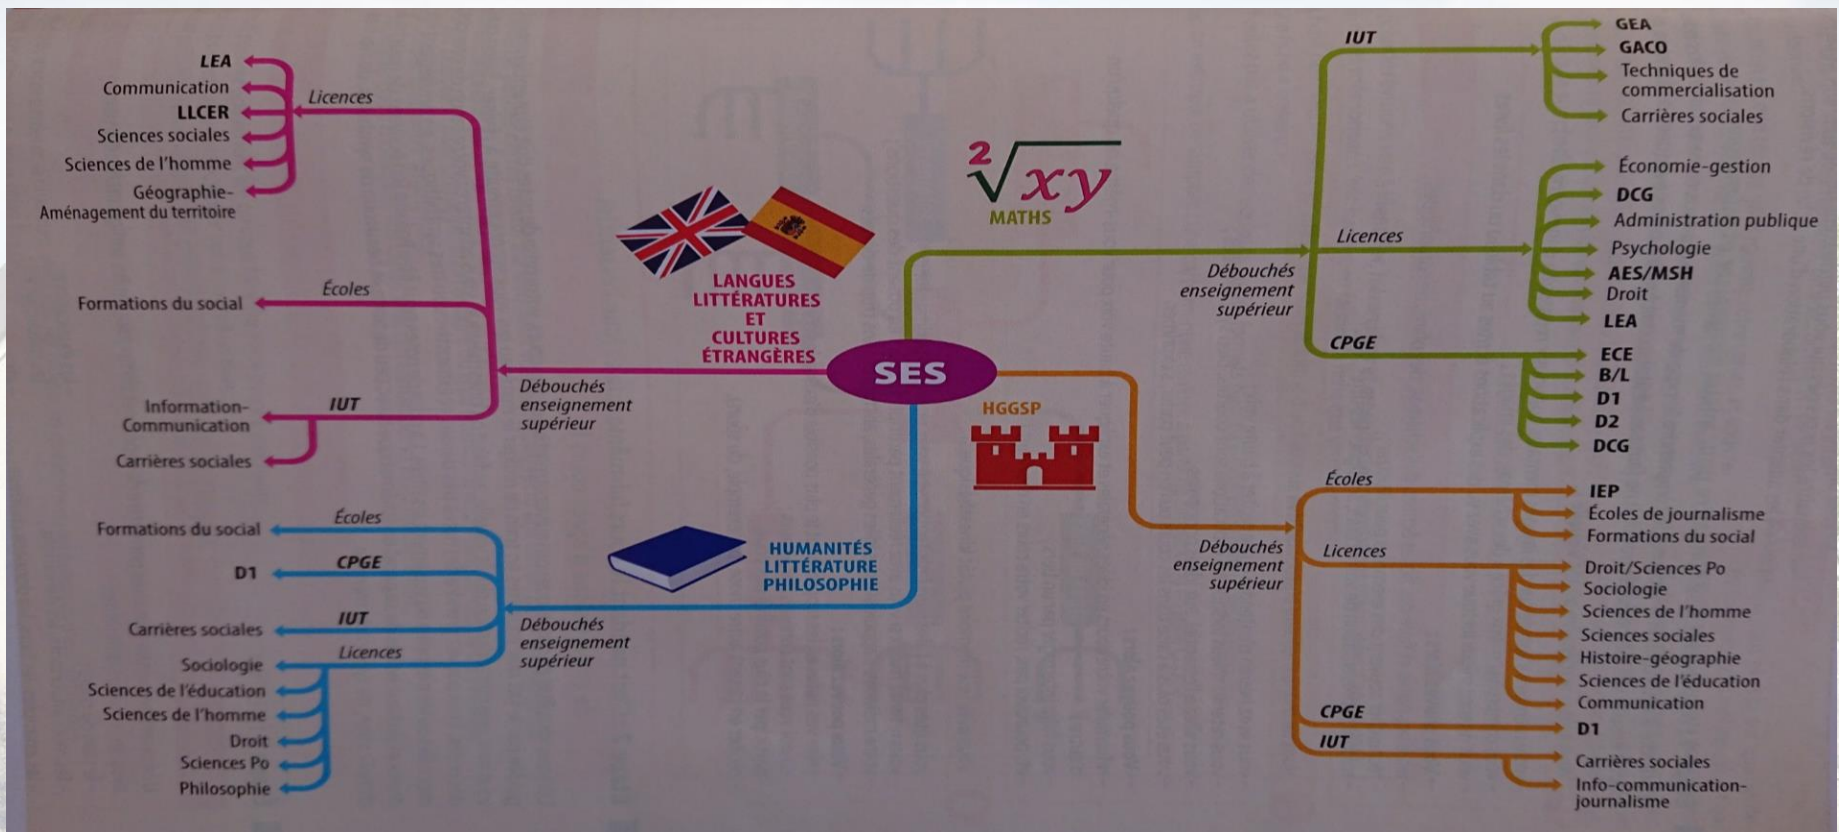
LEA
Communication
LLCER
Sciences sociales
Sciences de l'homme
Géographie-Aménagement du territoire
Licences

Écoles
Formations du social

Information-Communication
IUT
Carrières sociales

Débouchés enseignement supérieur

LANGUES LITTÉRATURES ET CULTURES ÉTRANGÈRES

$\sqrt[2]{xy}$
MATHS

SES

IUT
GEA
GACO
Techniques de commercialisation
Carrières sociales

Licences
Économie-gestion
DCG
Administration publique
Psychologie
AES/MSH
Droit
LEA

Débouchés enseignement supérieur

CPGE
ECE
B/L
D1
D2
DCG

HGGSP

Écoles
Formations du social
CPGE
D1
IUT
Carrières sociales
Licences
Sociologie
Sciences de l'éducation
Sciences de l'homme
Droit
Sciences Po
Philosophie

Débouchés enseignement supérieur

HUMANITÉS LITTÉRATURE PHILOSOPHIE

Débouchés enseignement supérieur

Écoles
IEP
Écoles de journalisme
Formations du social
Licences
Droit/Sciences Po
Sociologie
Sciences de l'homme
Sciences sociales
Histoire-géographie
Sciences de l'éducation
Communication
CPGE
D1
IUT
Carrières sociales
Info-communication-journalisme